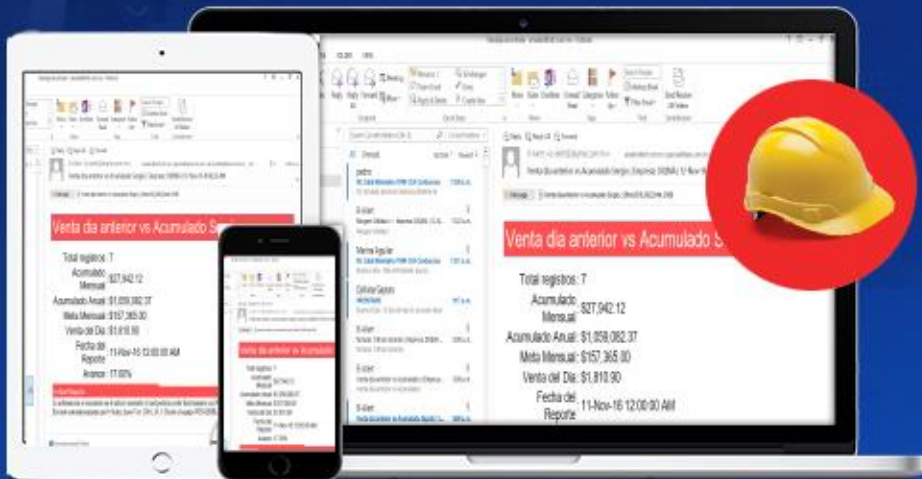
Venta dia anterior vs Acumulado S

Total registros: 7

Acumulado Mensual: $27,942.12

Acumulado Anual: $1,059,082.37

Meta Mensual: $157,365.00

Venta del Dia: $1,610.90

Fecha del Reporte: 11-Nov-16 12:00:00 AM

Venta dia anterior vs Acumulado S

Total registros: 7

Acumulado Mensual: $27,942.12

Acumulado Anual: $1,059,082.37

Meta Mensual: $157,365.00

Venta del Dia: $1,610.90

Fecha del Reporte: 11-Nov-16 12:00:00 AM

Avance: 17.00%

Venta dia anterior vs Acumulado

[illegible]